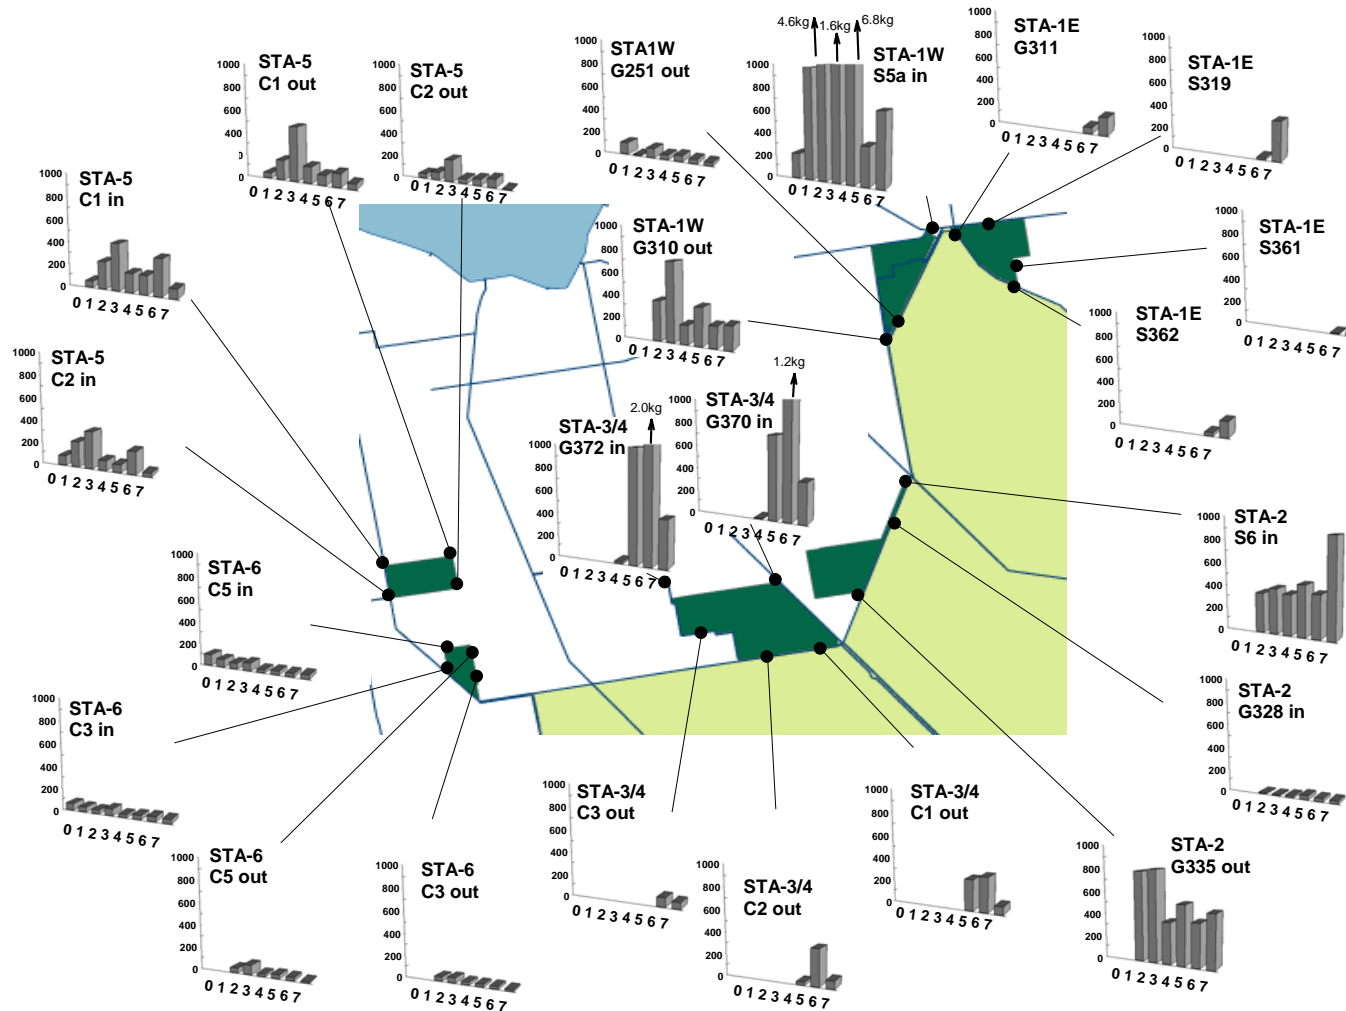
1000 800 600 400 200 0
STA-5
C1 out
0 1 2 3 4 5 6 7

1000 800 600 400 200 0
STA-5
C2 out
0 1 2 3 4 5 6 7

1000 800 600 400 200 0
STA1W
G251 out
0 1 2 3 4 5 6 7

4.6kg 1.6kg 6.8kg
1000 800 600 400 200 0
STA-1W
S5a in
0 1 2 3 4 5 6 7

1000 800 600 400 200 0
STA-1E
G311
0 1 2 3 4 5 6 7

1000 800 600 400 200 0
STA-1E
S319
0 1 2 3 4 5 6 7

1000 800 600 400 200 0
STA-5
C1 in
0 1 2 3 4 5 6 7

1000 800 600 400 200 0
STA-1W
G310 out
0 1 2 3 4 5 6 7

1000 800 600 400 200 0
STA-1E
S361
0 1 2 3 4 5 6 7

1000 800 600 400 200 0
STA-1E
S362
0 1 2 3 4 5 6 7

1000 800 600 400 200 0
STA-5
C2 in
0 1 2 3 4 5 6 7

2.0kg
1000 800 600 400 200 0
STA-3/4
G372 in
0 1 2 3 4 5 6 7

1.2kg
1000 800 600 400 200 0
STA-3/4
G370 in
0 1 2 3 4 5 6 7

1000 800 600 400 200 0
STA-2
S6 in
0 1 2 3 4 5 6 7

1000 800 600 400 200 0
STA-6
C5 in
0 1 2 3 4 5 6 7

1000 800 600 400 200 0
STA-2
G328 in
0 1 2 3 4 5 6 7

1000 800 600 400 200 0
STA-6
C3 in
0 1 2 3 4 5 6 7

1000 800 600 400 200 0
STA-3/4
C3 out
0 1 2 3 4 5 6 7

1000 800 600 400 200 0
STA-3/4
C1 out
0 1 2 3 4 5 6 7

1000 800 600 400 200 0
STA-2
G335 out
0 1 2 3 4 5 6 7

1000 800 600 400 200 0
STA-6
C5 out
0 1 2 3 4 5 6 7

1000 800 600 400 200 0
STA-6
C3 out
0 1 2 3 4 5 6 7

1000 800 600 400 200 0
STA-3/4
C2 out
0 1 2 3 4 5 6 7